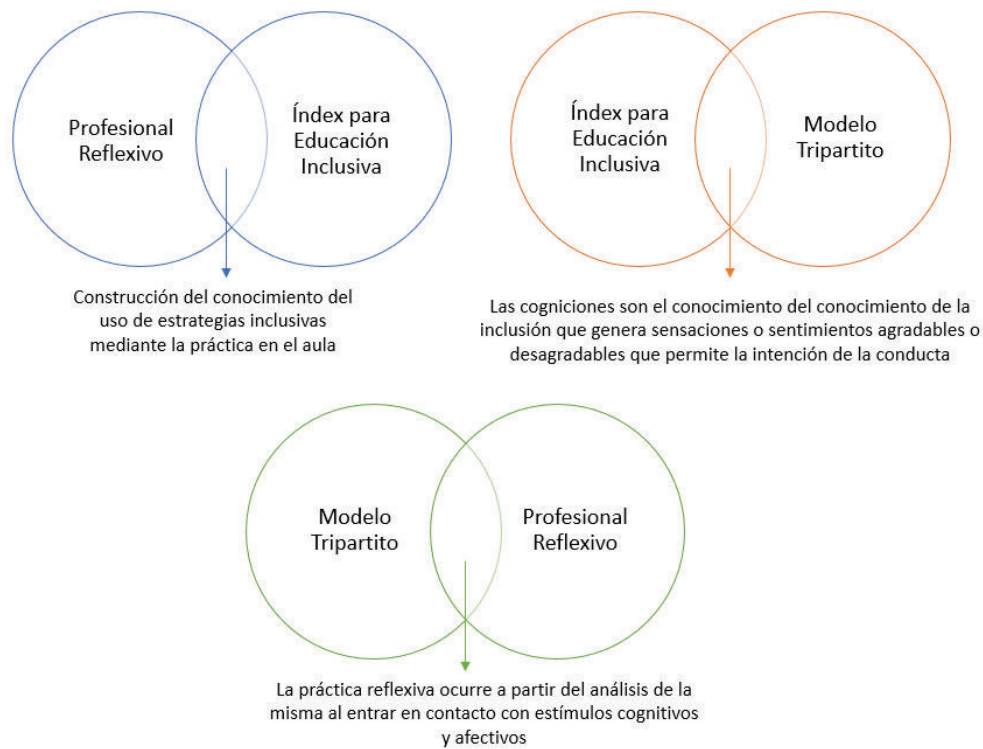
Profesional Reflexivo

Índex para Educación Inclusiva

Construcción del conocimiento del uso de estrategias inclusivas mediante la práctica en el aula

Índex para Educación Inclusiva

Modelo Tripartito

Las cogniciones son el conocimiento del conocimiento de la inclusión que genera sensaciones o sentimientos agradables o desagradables que permite la intención de la conducta

Modelo Tripartito

Profesional Reflexivo

La práctica reflexiva ocurre a partir del análisis de la misma al entrar en contacto con estímulos cognitivos y afectivos